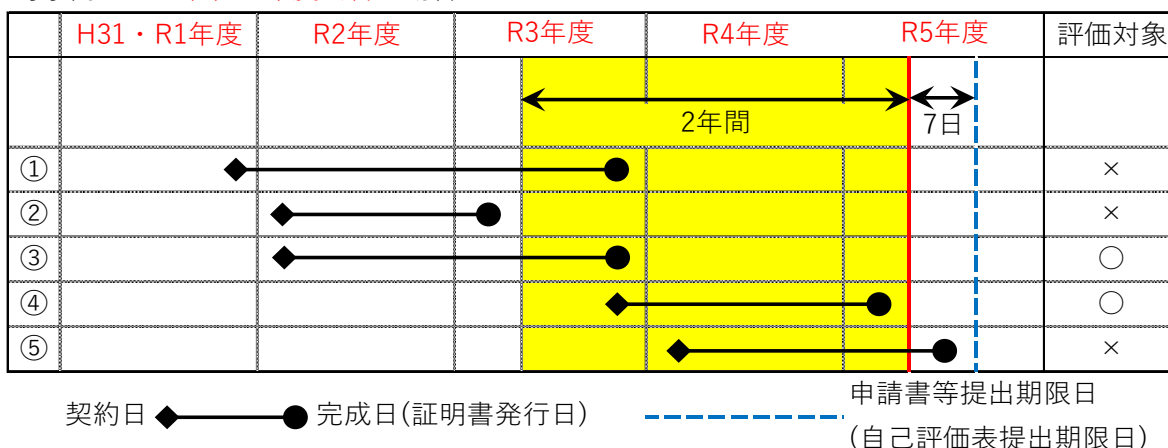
|  | H31・R1年度 | R2年度 | R3年度 | R4年度 | R5年度 | 評価対象 |
|---|---|---|---|---|---|---|
|  |  |  | 2年間 |  | 7日 |  |
| ① |  |  |  |  |  | × |
| ② |  |  |  |  |  | × |
| ③ |  |  |  |  |  | ○ |
| ④ |  |  |  |  |  | ○ |
| ⑤ |  |  |  |  |  | × |

契約日 完成日(証明書発行日)

申請書等提出期限日
(自己評価表提出期限日)